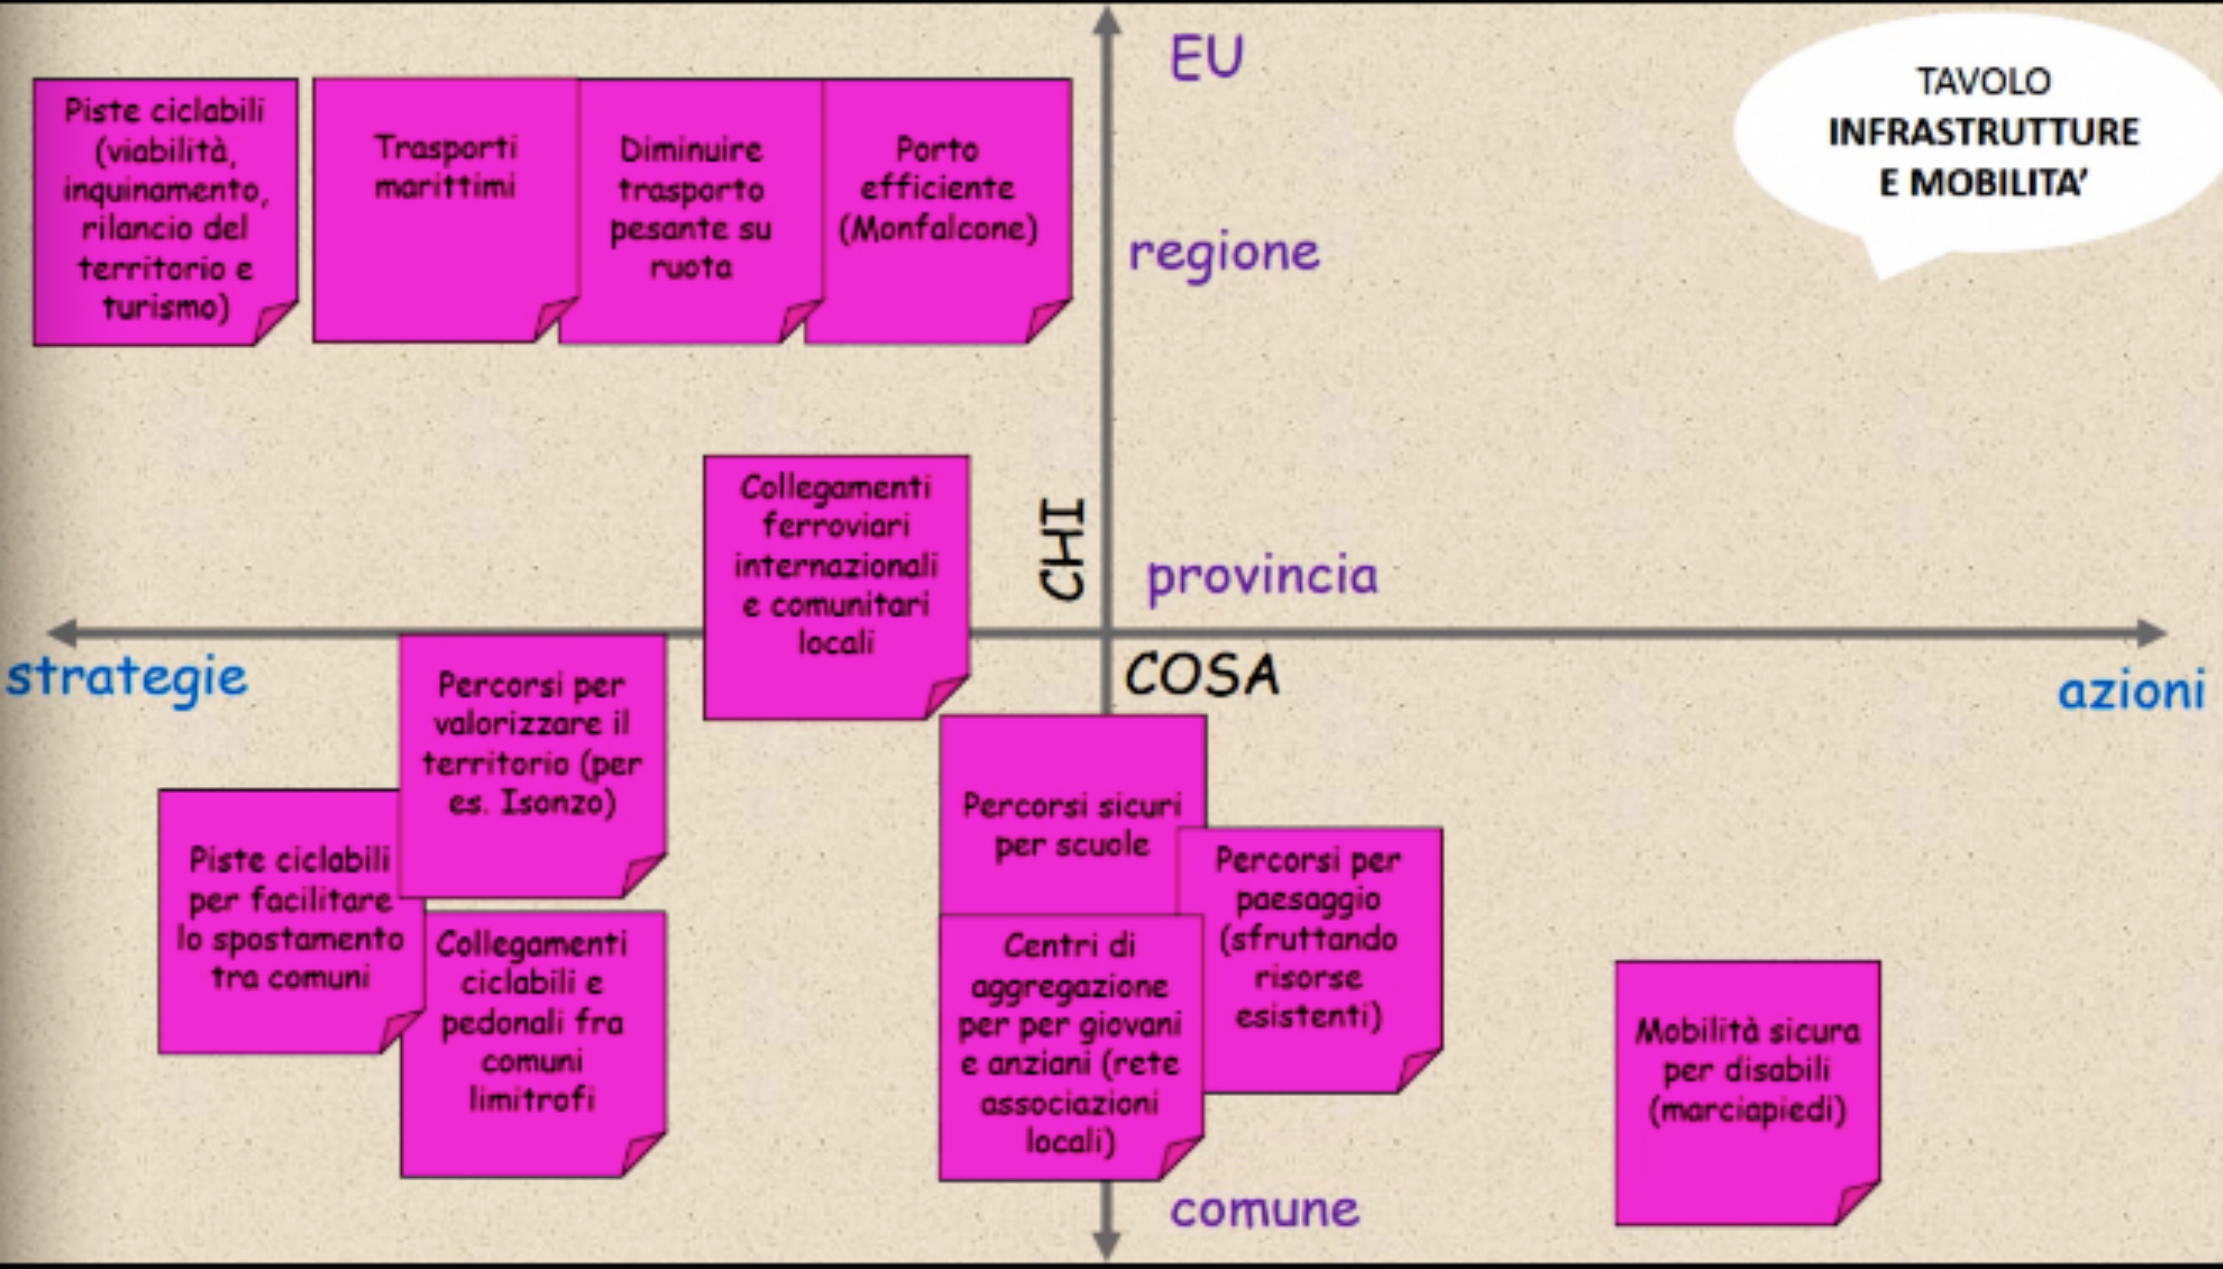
EU

TAVOLO
INFRASTRUTTURE
E MOBILITA'

Piste ciclabili (viabilità, inquinamento, rilancio del territorio e turismo)

Trasporti marittimi

Diminuire trasporto pesante su ruota

Porto efficiente (Monfalcone)

regione

Collegamenti ferroviari internazionali e comunitari locali

CHI

provincia

strategie

COSA

azioni

Percorsi per valorizzare il territorio (per es. Isonzo)

Piste ciclabili per facilitare lo spostamento tra comuni

Collegamenti ciclabili e pedonali fra comuni limitrofi

Percorsi sicuri per scuole

Percorsi per paesaggio (sfruttando risorse esistenti)

Centri di aggregazione per per giovani e anziani (rete associazioni locali)

Mobilità sicura per disabili (marciapiedi)

comune